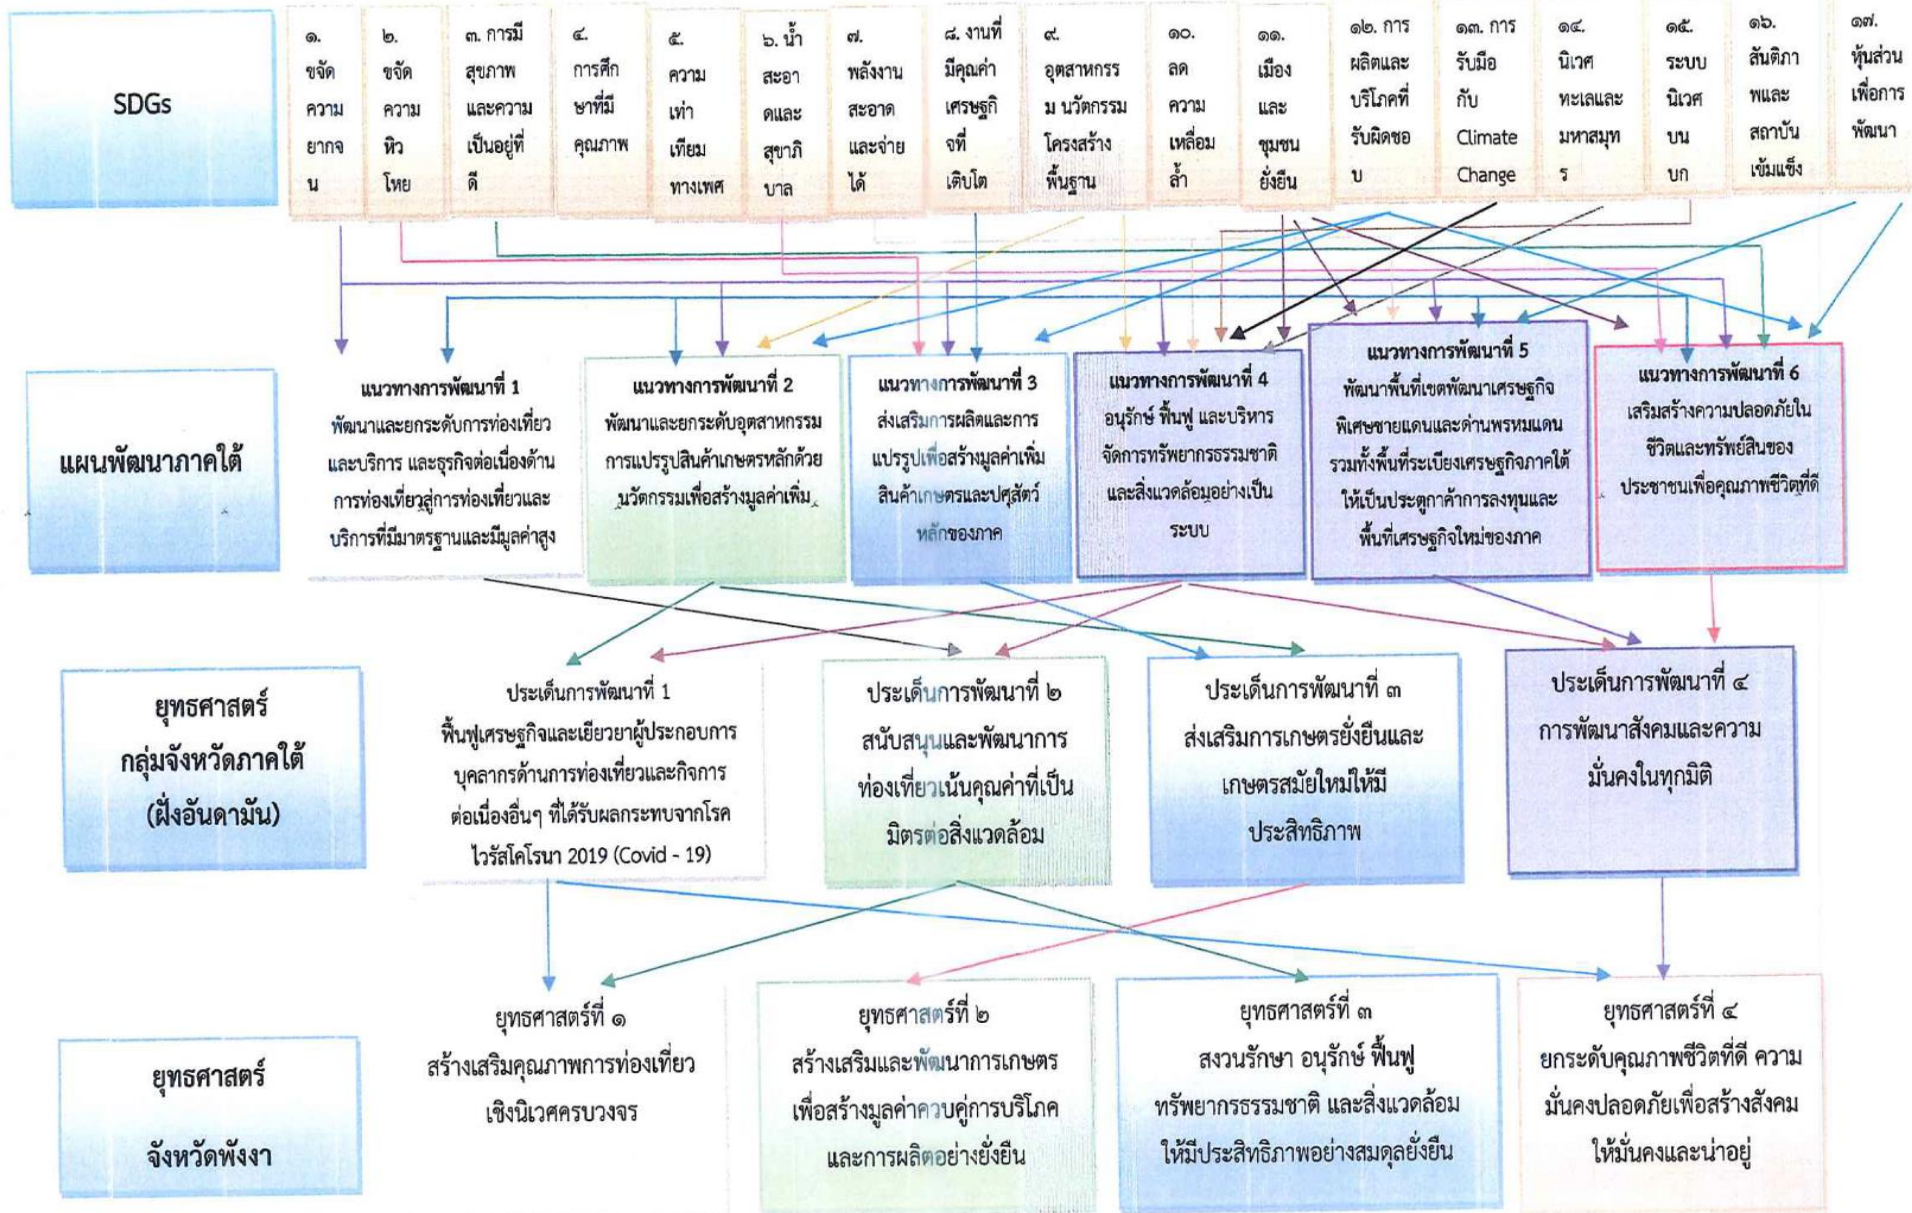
SDGs

๑. ขจัดความยากจน

๒. ขจัดความหิวโหย

๓. การมีสุขภาพและความเป็นอยู่ที่ดี

๔. การศึกษาที่มีคุณภาพ

๕. ความเท่าเทียมทางเพศ

๖. น้ำสะอาดและสุขาภิบาล

๗. พลังงานสะอาดและจ่ายได้

๘. งานที่มีคุณค่าเศรษฐกิจที่เติบโต

๙. อุตสาหกรรม นวัตกรรมโครงสร้างพื้นฐาน

๑๐. ลดความเหลื่อมล้ำ

๑๑. เมืองและชุมชนยั่งยืน

๑๒. การผลิตและบริโภคที่รับผิดชอบ

๑๓. การรับมือกับ Climate Change

๑๔. นิเวศทะเลและมหาสมุทร

๑๕. ระบบนิเวศบนบก

๑๖. สันติภาพและสถาบันเข้มแข็ง

๑๗. หุ้นส่วนเพื่อการพัฒนา

แผนพัฒนาภาคใต้

แนวทางการพัฒนาที่ 1
พัฒนาและยกระดับการท่องเที่ยวและบริการ และธุรกิจต่อเนื่องด้านการท่องเที่ยวสู่การท่องเที่ยวและบริการที่มีมาตรฐานและมีมูลค่าสูง

แนวทางการพัฒนาที่ 2
พัฒนาและยกระดับอุตสาหกรรมการแปรรูปสินค้าเกษตรหลักด้วยนวัตกรรมเพื่อสร้างมูลค่าเพิ่ม

แนวทางการพัฒนาที่ 3
ส่งเสริมการผลิตและการแปรรูปเพื่อสร้างมูลค่าเพิ่มสินค้าเกษตรและปศุสัตว์หลักของภาค

แนวทางการพัฒนาที่ 4
อนุรักษ์ ฟื้นฟู และบริหารจัดการทรัพยากรธรรมชาติและสิ่งแวดล้อมอย่างเป็นระบบ

แนวทางการพัฒนาที่ 5
พัฒนาพื้นที่เขตพัฒนาเศรษฐกิจพิเศษชายแดนและด่านพรหมแดนรวมทั้งพื้นที่ระเบียงเศรษฐกิจภาคใต้ให้เป็นประตูการค้าการลงทุนและพื้นที่เศรษฐกิจใหม่ของภาค

แนวทางการพัฒนาที่ 6
เสริมสร้างความปลอดภัยในชีวิตและทรัพย์สินของประชาชนเพื่อคุณภาพชีวิตที่ดี

ยุทธศาสตร์กลุ่มจังหวัดภาคใต้ (ฝั่งอันดามัน)

ประเด็นการพัฒนาที่ 1
ฟื้นฟูเศรษฐกิจและเยียวยาผู้ประกอบการ บุคลากรด้านการท่องเที่ยวและกิจการต่อเนื่องอื่นๆ ที่ได้รับผลกระทบจากโรคไวรัสโคโรนา 2019 (Covid - 19)

ประเด็นการพัฒนาที่ ๒
สนับสนุนและพัฒนาการท่องเที่ยวเน้นคุณค่าที่เป็นมิตรต่อสิ่งแวดล้อม

ประเด็นการพัฒนาที่ ๓
ส่งเสริมการเกษตรยั่งยืนและเกษตรสมัยใหม่ให้มีประสิทธิภาพ

ประเด็นการพัฒนาที่ ๔
การพัฒนาสังคมและความมั่นคงในทุกมิติ

ยุทธศาสตร์จังหวัดพังงา

ยุทธศาสตร์ที่ ๑
สร้างเสริมคุณภาพการท่องเที่ยวเชิงนิเวศครบวงจร

ยุทธศาสตร์ที่ ๒
สร้างเสริมและพัฒนาการเกษตรเพื่อสร้างมูลค่าควบคู่การบริโภคและการผลิตอย่างยั่งยืน

ยุทธศาสตร์ที่ ๓
สงวนรักษา อนุรักษ์ ฟื้นฟู ทรัพยากรธรรมชาติ และสิ่งแวดล้อมให้มีประสิทธิภาพอย่างสมดุลยั่งยืน

ยุทธศาสตร์ที่ ๔
ยกระดับคุณภาพชีวิตที่ดี ความมั่นคงปลอดภัยเพื่อสร้างสังคมให้มั่นคงและน่าอยู่